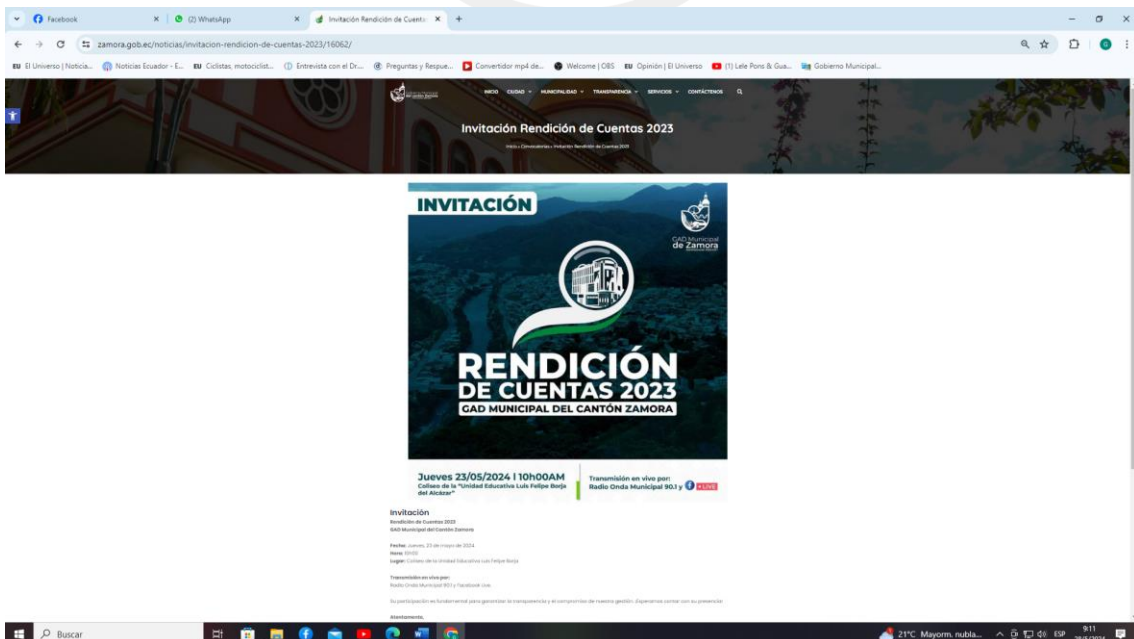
Facebook
(2) WhatsApp
Invitación Rendición de Cuentas
zamora.gob.ec/noticias/invitacion-rendicion-de-cuentas-2023/16062/
EU El Universo | Noticia... Noticias Ecuador - E... EU Ciclistas, motociclist... Entrevista con el Dr... Preguntas y Respue... Convertidor mp4 de... Welcome | OBS EU Opinión | El Universo (1) Lele Pons & Gua... Gobierno Municipal...

INICIO CIUDAD MUNICIPALIDAD TRANSPARENCIA SERVICIOS CONTÁCTENOS

Invitación Rendición de Cuentas 2023

Inicio » Convocatorias » Invitación Rendición de Cuentas 2023

INVITACIÓN
GAD Municipal de Zamora
RENDICIÓN DE CUENTAS 2023
GAD MUNICIPAL DEL CANTÓN ZAMORA
Jueves 23/05/2024 | 10h00AM
Coliseo de la "Unidad Educativa Luis Felipe Borja del Alcázar"
Transmisión en vivo por:
Radio Onda Municipal 90.1 y LIVE

Invitación
Rendición de Cuentas 2023
GAD Municipal del Cantón Zamora

Fecha: Jueves, 23 de mayo de 2024
Hora: 10h00
Lugar: Coliseo de la Unidad Educativa Luis Felipe Borja

Transmisión en vivo por:
Radio Onda Municipal 90.1 y Facebook Live.

Su participación es fundamental para garantizar la transparencia y el compromiso de nuestra gestión. ¡Esperamos contar con su presencia!

Atentamente,

Buscar
21°C Mayorm. nubla... ESP 9:11